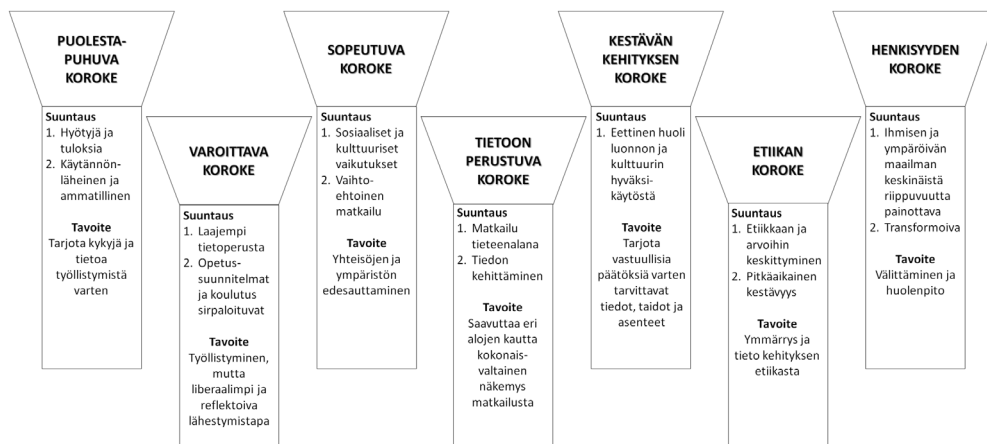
PUOLESTAPUHUVA KOROKE

Suuntaus
1. Hyötyjä ja tuloksia
2. Käytännönläheinen ja ammatillinen

Tavoite
Tarjota kykyjä ja tietoa työllistymistä varten

VAROITTAVA KOROKE

Suuntaus
1. Laajempi tietoperusta
2. Opetussuunnitelmat ja koulutus sirpaloituvat

Tavoite
Työllistyminen, mutta liberaalimpi ja reflektoiva lähestymistapa

SOPEUTUVA KOROKE

Suuntaus
1. Sosiaaliset ja kulttuuriset vaikutukset
2. Vaihtoehtoinen matkailu

Tavoite
Yhteisöjen ja ympäristön edesauttaminen

TIETOON PERUSTUVA KOROKE

Suuntaus
1. Matkailu tieteenalana
2. Tiedon kehittäminen

Tavoite
Saavuttaa eri alojen kautta kokonaisvaltainen näkemys matkailusta

KESTÄVÄN KEHITYKSEN KOROKE

Suuntaus
1. Eettinen huoli luonnon ja kulttuurin hyväksikäytöstä

Tavoite
Tarjota vastuullisia päätöksiä varten tarvittavat tiedot, taidot ja asenteet

ETIIKAN KOROKE

Suuntaus
1. Etiikkaan ja arvoihin keskittyminen
2. Pitkäaikainen kestävyys

Tavoite
Ymmärrys ja tieto kehityksen etiikasta

HENKISYYDEN KOROKE

Suuntaus
1. Ihmisen ja ympäröivän maailman keskinäistä riippuvuutta painottava
2. Transformoiva

Tavoite
Välittäminen ja huolenpito